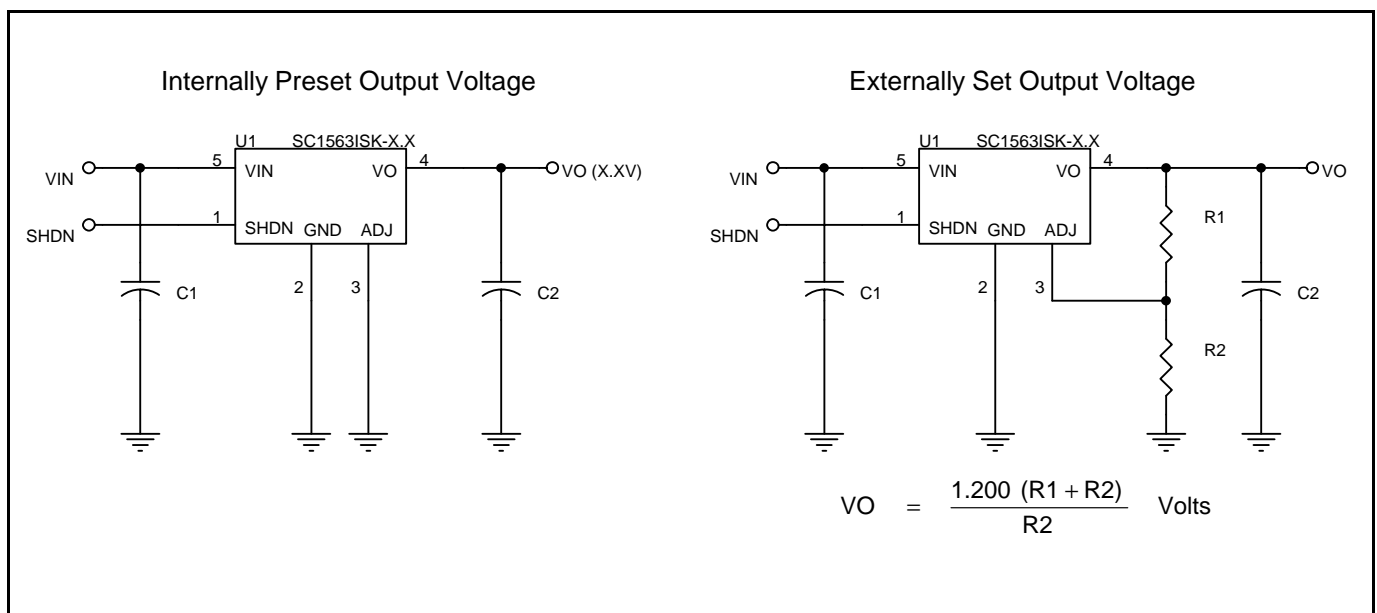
Internally Preset Output Voltage

U1 SC1563ISK-X.X

VIN
5
VIN
VO
4
VO (X.XV)

SHDN
1
SHDN GND ADJ

2 3

C1 C2

Externally Set Output Voltage

U1 SC1563ISK-X.X

VIN
5
VIN
VO
4
VO

SHDN
1
SHDN GND ADJ

R1

2 3

C1 C2

R2

$VO = \frac{1.200\ (R1 + R2)}{R2}$ Volts